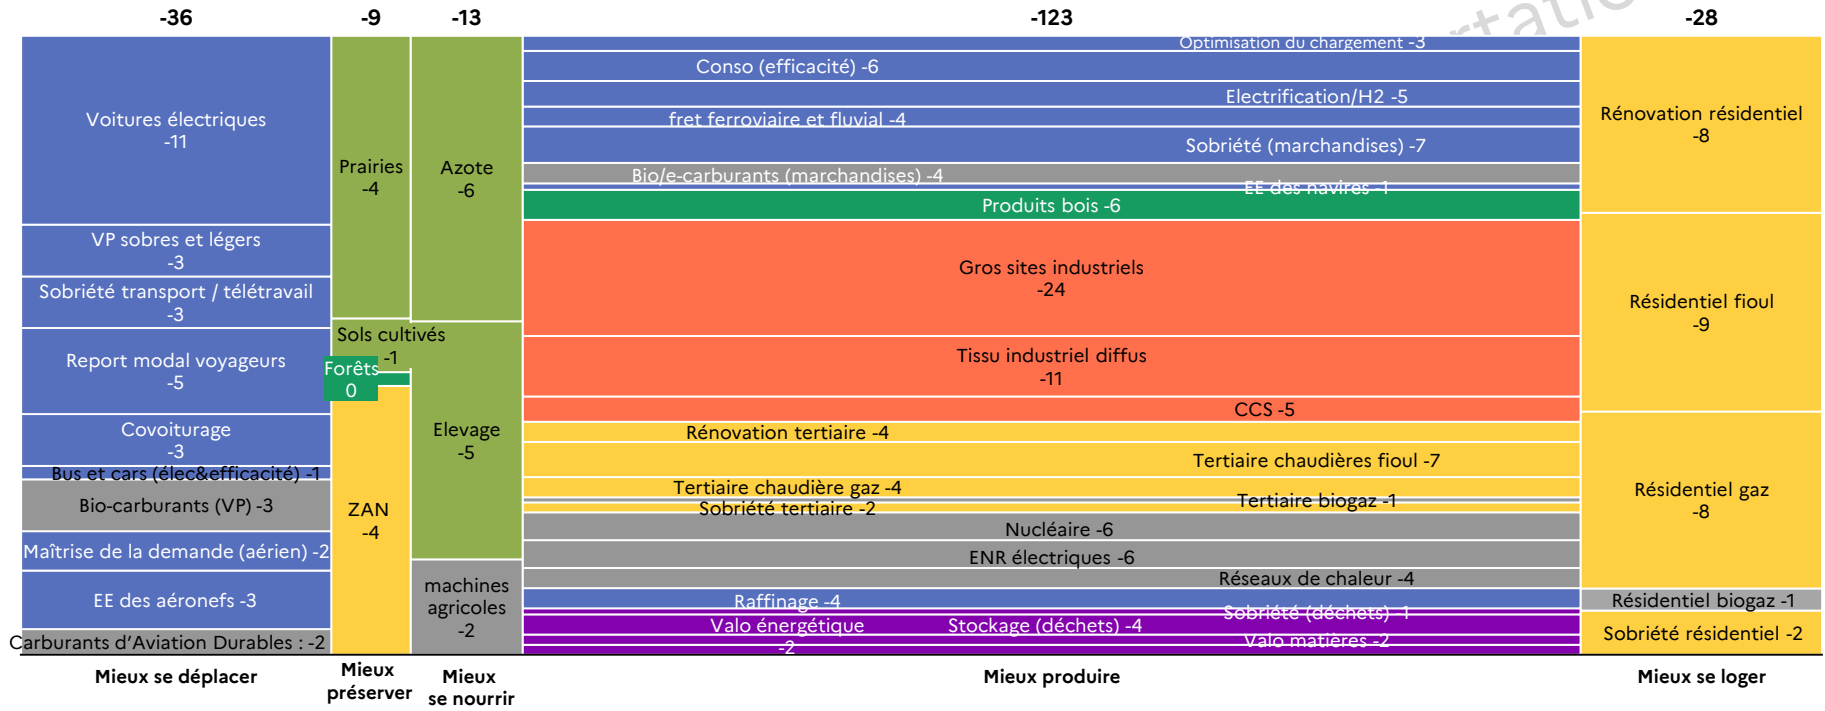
-36 -9 -13 -123 -28

Voitures électriques
-11

VP sobres et légers
-3

Sobriété transport / télétravail
-3

Report modal voyageurs
-5

Covoiturage
-3

Bus et cars (élec&efficacité) -1

Bio-carburants (VP) -3

Maîtrise de la demande (aérien) -2

EE des aéronefs -3

Carburants d'Aviation Durables : -2

Prairies
-4

Sols cultivés
-1

Forêts
0

ZAN
-4

Azote
-6

Elevage
-5

machines agricoles
-2

Optimisation du chargement -3

Conso (efficacité) -6

Electrification/H2 -5

fret ferroviaire et fluvial -4

Sobriété (marchandises) -7

Bio/e-carburants (marchandises) -4

EE des navires -1

Produits bois -6

Gros sites industriels
-24

Tissu industriel diffus
-11

CCS -5

Rénovation tertiaire -4

Tertiaire chaudières fioul -7

Tertiaire chaudière gaz -4

Tertiaire biogaz -1

Sobriété tertiaire -2

Nucléaire -6

ENR électriques -6

Réseaux de chaleur -4

Raffinage -4

Sobriété (déchets) -1

Valo énergétique
-2

Stockage (déchets) -4

Valo matières -2

Rénovation résidentiel
-8

Résidentiel fioul
-9

Résidentiel gaz
-8

Résidentiel biogaz -1

Sobriété résidentiel -2

Mieux se déplacer

Mieux préserver

Mieux se nourrir

Mieux produire

Mieux se loger